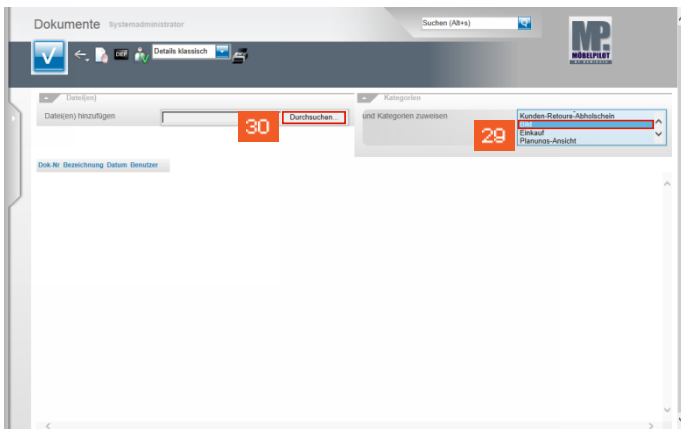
Dokumente Systemadministrator

Suchen (Alt+s)

MP MÖBELPILOT

Details klassisch

Datei(en)

Datei(en) hinzufügen

Durchsuchen...

30

Kategorien

und Kategorien zuweisen

Kunden-Retoure-Abholschein
Bild
Einkauf
Planungs-Ansicht

29

Dok-Nr Bezeichnung Datum Benutzer